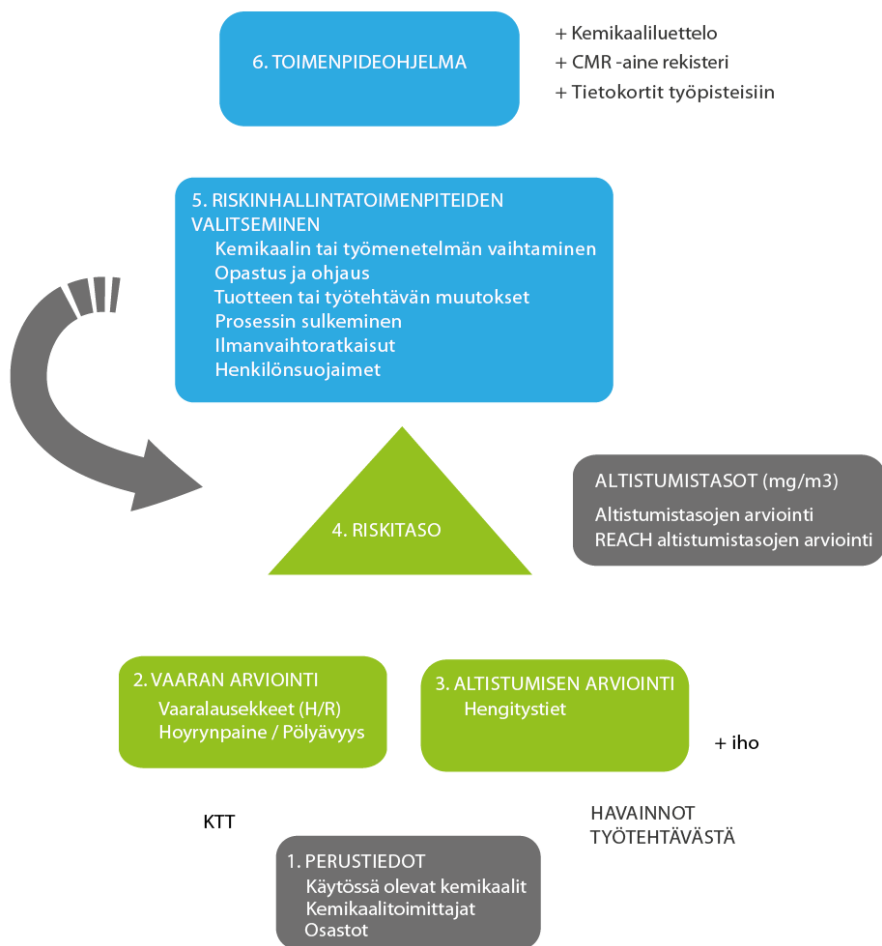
6. TOIMENPIDEOHJELMA

+ Kemikaaliluettelo
+ CMR -aine rekisteri
+ Tietokortit työpisteisiin

5. RISKINHALLINTATOIMENPITEIDEN VALITSEMINEN
Kemikaalin tai työmenetelmän vaihtaminen
Opastus ja ohjaus
Tuotteen tai työtehtävän muutokset
Prosessin sulkeminen
Ilmanvaihtoratkaisut
Henkilönsuojaimet

4. RISKITASO

ALTISTUMISTASOT (mg/m3)
Altistumistasojen arviointi
REACH altistumistasojen arviointi

2. VAARAN ARVIOINTI
Vaaralausekkeet (H/R)
Hoyrynpaine / Pölyävyys

3. ALTISTUMISEN ARVIOINTI
Hengitystiet

+ iho

KTT

HAVAINNOT TYÖTEHTÄVÄSTÄ

1. PERUSTIEDOT
Käytössä olevat kemikaalit
Kemikaalitoimittajat
Osastot